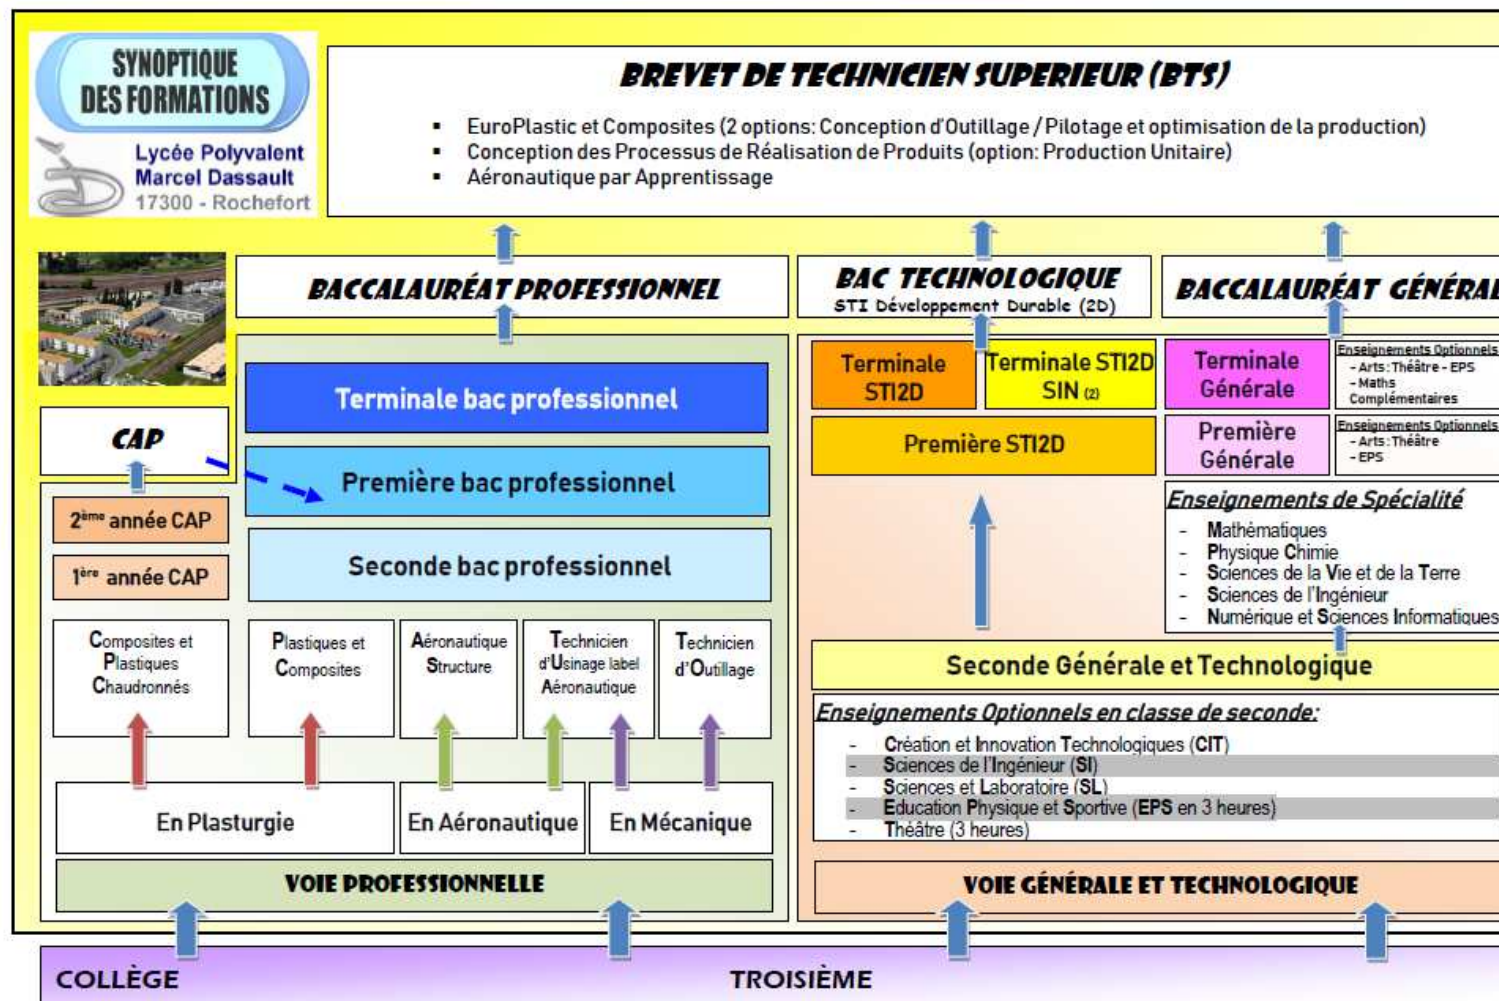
SYNOPTIQUE DES FORMATIONS

Lycée Polyvalent Marcel Dassault 17300 - Rochefort

BREVET DE TECHNICIEN SUPERIEUR (BTS)

- EuroPlastic et Composites (2 options: Conception d'Outillage / Pilotage et optimisation de la production)
- Conception des Processus de Réalisation de Produits (option: Production Unitaire)
- Aéronautique par Apprentissage

BACCALAURÉAT PROFESSIONNEL

BAC TECHNOLOGIQUE
STI Développement Durable (2D)

BACCALAURÉAT GÉNÉRAL

CAP

Terminale bac professionnel

Première bac professionnel

Seconde bac professionnel

$2^{ème}$ année CAP

$1^{ère}$ année CAP

Composites et Plastiques Chaudronnés

Plastiques et Composites

Aéronautique Structure

Technicien d'Usinage label Aéronautique

Technicien d'Outillage

En Plasturgie

En Aéronautique

En Mécanique

VOIE PROFESSIONNELLE

Terminale STI2D

Terminale STI2D SIN (2)

Première STI2D

Terminale Générale

Enseignements Optionnels
- Arts: Théâtre - EPS
- Maths Complémentaires

Première Générale

Enseignements Optionnels
- Arts: Théâtre
- EPS

Enseignements de Spécialité
- Mathématiques
- Physique Chimie
- Sciences de la Vie et de la Terre
- Sciences de l'Ingénieur
- Numérique et Sciences Informatiques

Seconde Générale et Technologique

Enseignements Optionnels en classe de seconde:
- Création et Innovation Technologiques (CIT)
- Sciences de l'Ingénieur (SI)
- Sciences et Laboratoire (SL)
- Education Physique et Sportive (EPS en 3 heures)
- Théâtre (3 heures)

VOIE GÉNÉRALE ET TECHNOLOGIQUE

COLLÈGE

TROISIÈME